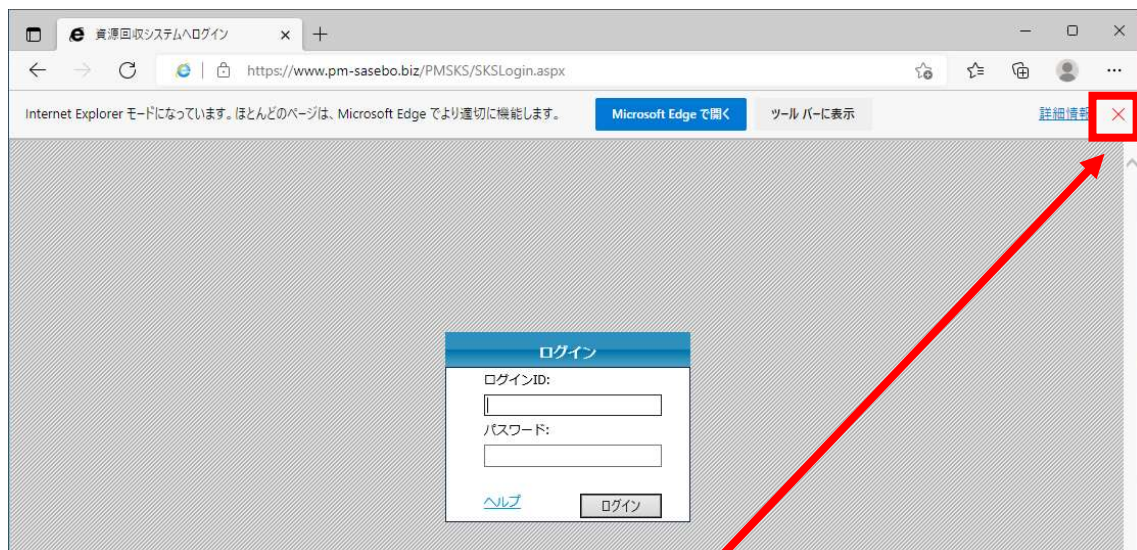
資源回収システムへログイン

https://www.pm-sasebo.biz/PMSKS/SKSLogin.aspx

Internet Explorer モードになっています。ほとんどのページは、Microsoft Edge でより適切に機能します。

Microsoft Edge で開く

ツール バーに表示

詳細情報

ログイン

ログインID:

パスワード:

ヘルプ

ログイン